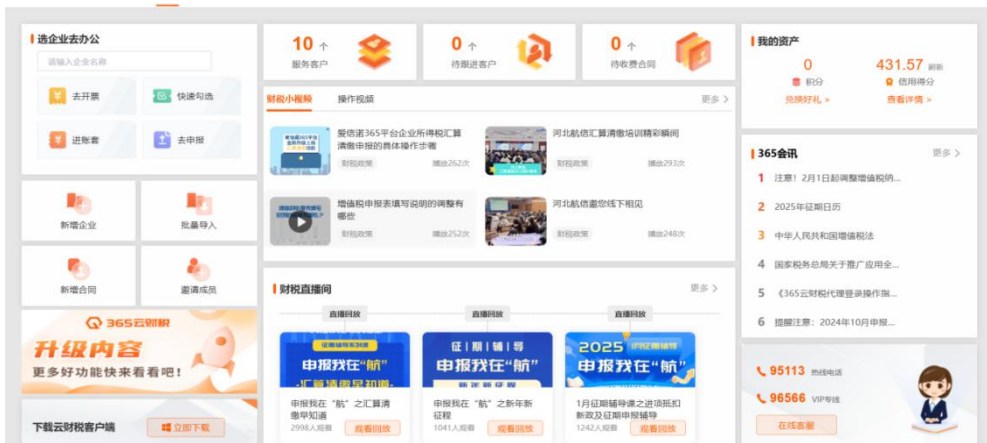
选企业去办公

请输入企业名称

去开票

快速勾选

进账套

去申报

新增企业

批量导入

新增合同

邀请成员

365云财税

升级内容

更多好功能快来看看吧！

下载云财税客户端

立即下载

10 个
服务客户

0 个
待跟进客户

0 个
待收费合同

财税小视频

操作视频

更多 >

爱信诺365平台企业所得税汇算清缴申报的具体操作步骤

财税政策

播放262次

河北航信汇算清缴培训精彩瞬间

财税政策

播放293次

增值税申报表填写说明的调整有哪些

财税政策

播放252次

河北航信邀您线下相见

财税政策

播放248次

财税直播间

更多 >

直播回放

直播回放

直播回放

申报我在"航"

征期辅导

申报我在"航"

2025

申报我在"航"

申报我在"航"之汇算清缴早知道

2998人观看

观看回放

申报我在"航"之新年新征程

1041人观看

观看回放

1月征期辅导课之进项抵扣新政及征期申报辅导

2529人观看

观看回放

我的资产

0
积分

431.57
信用得分

兑换好礼 >

查看详情 >

365会讯

更多 >

1 注意！2月1日起调整增值税纳...

2 2025年征期日历

3 中华人民共和国增值税法

4 国家税务总局关于推广应用全...

5 《365云财税代理登录操作指...

6 提醒注意：2024年10月申报...

95113 热线电话

96566 VIP专线

在线客服